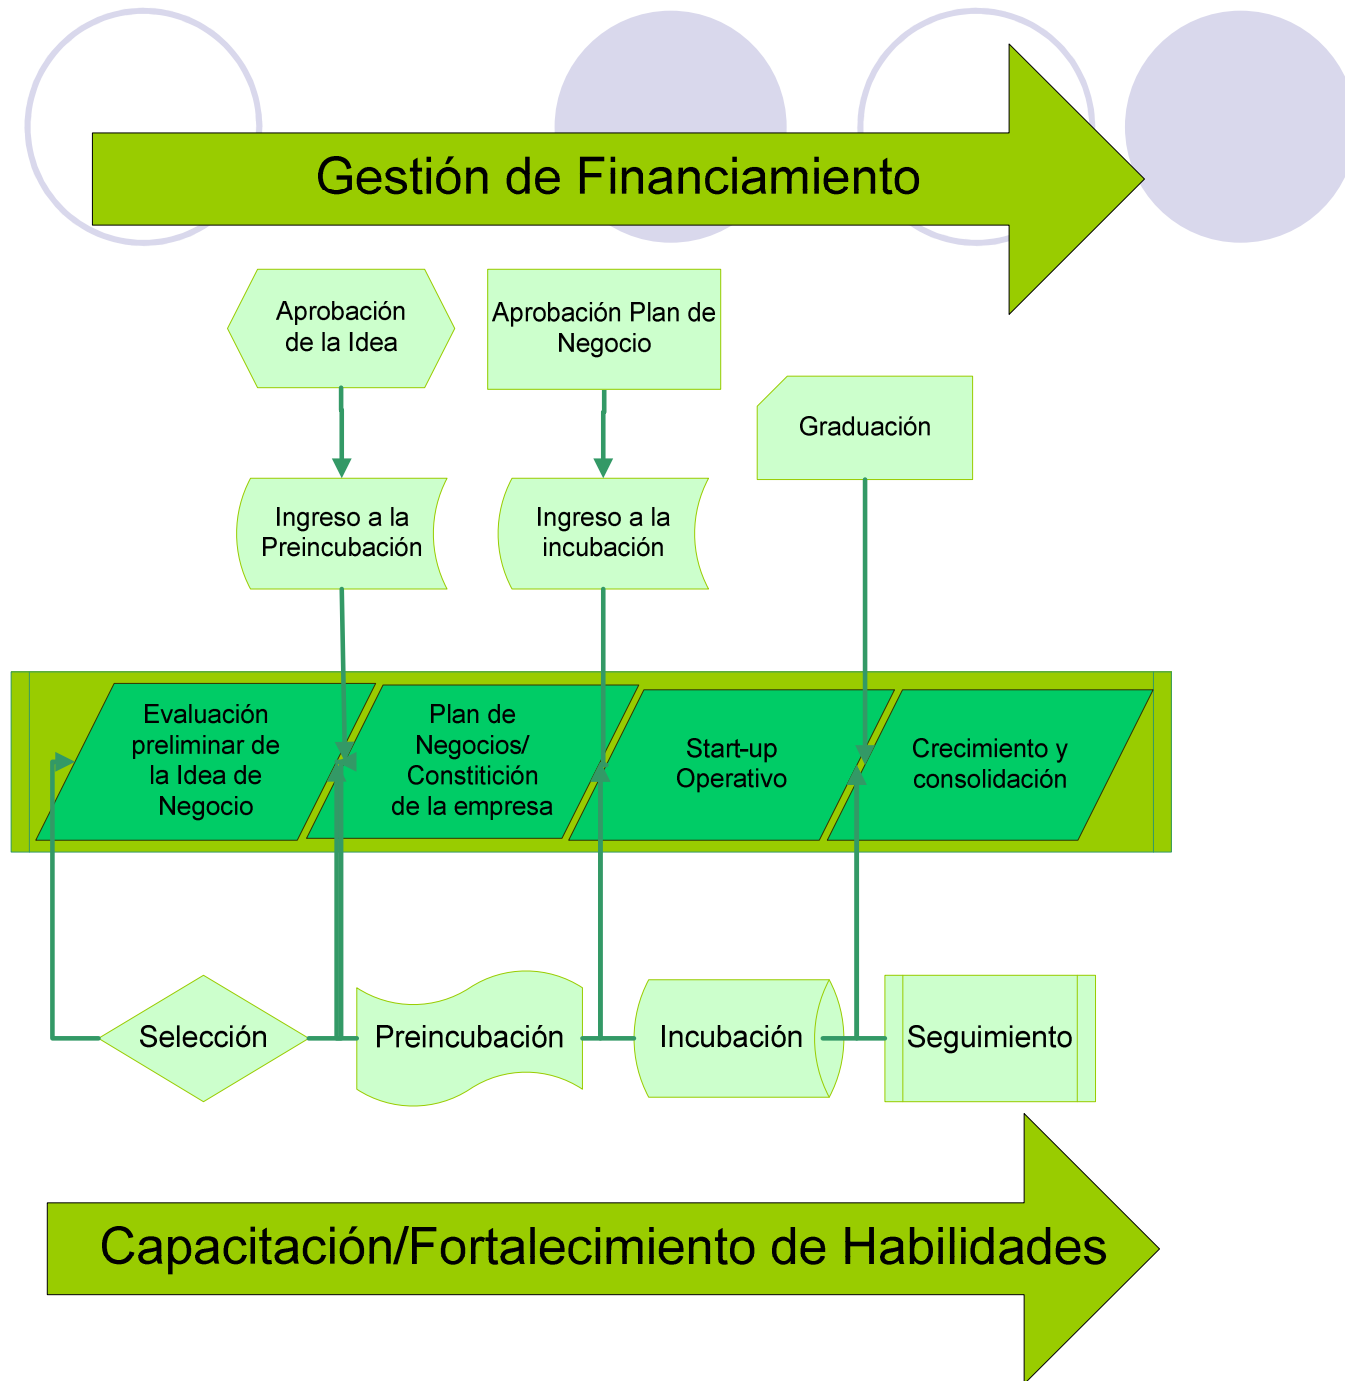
Gestión de Financiamiento

Aprobación de la Idea

Aprobación Plan de Negocio

Graduación

Ingreso a la Preincubación

Ingreso a la incubación

Evaluación preliminar de la Idea de Negocio

Plan de Negocios/ Constitición de la empresa

Start-up Operativo

Crecimiento y consolidación

Selección

Preincubación

Incubación

Seguimiento

Capacitación/Fortalecimiento de Habilidades